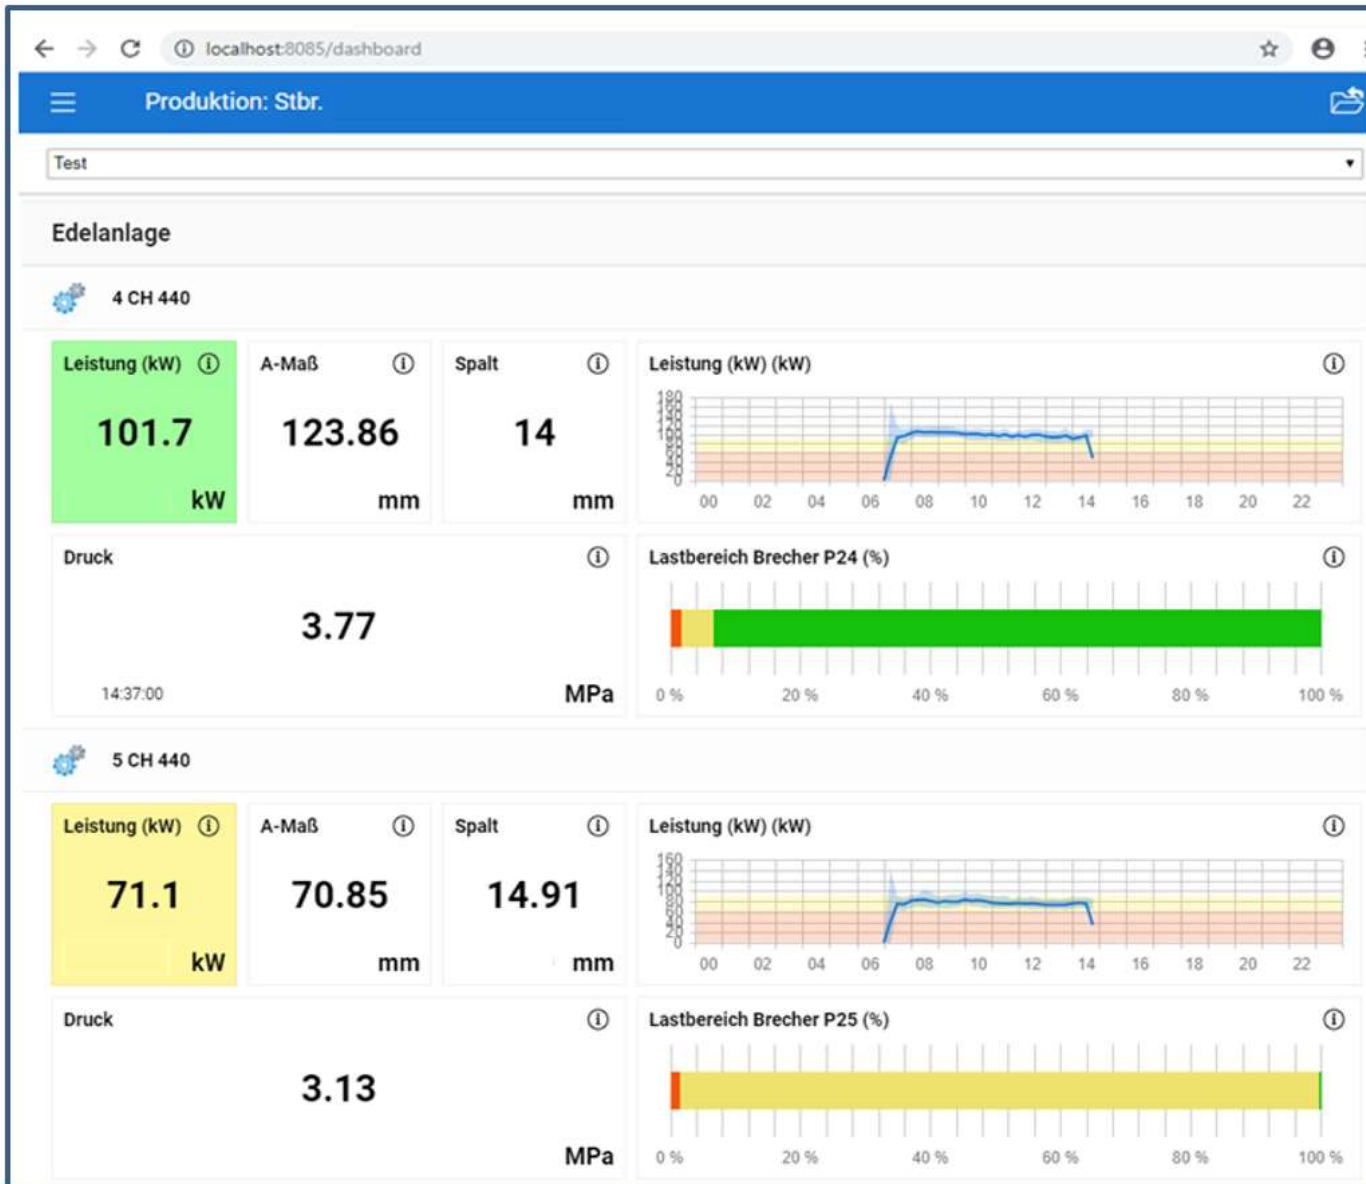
localhost:8085/dashboard

Produktion: Stbr.

Test

Edelanlage

4 CH 440

Leistung (kW) ⓘ
101.7
kW

A-Maß ⓘ
123.86
mm

Spalt ⓘ
14
mm

Leistung (kW) (kW) ⓘ
180 160 140 120 100 80 60 40 20 0
00 02 04 06 08 10 12 14 16 18 20 22

Druck ⓘ
3.77
14:37:00
MPa

Lastbereich Brecher P24 (%) ⓘ
0 % 20 % 40 % 60 % 80 % 100 %

5 CH 440

Leistung (kW) ⓘ
71.1
kW

A-Maß ⓘ
70.85
mm

Spalt ⓘ
14.91
mm

Leistung (kW) (kW) ⓘ
160 140 120 100 80 60 40 20 0
00 02 04 06 08 10 12 14 16 18 20 22

Druck ⓘ
3.13
MPa

Lastbereich Brecher P25 (%) ⓘ
0 % 20 % 40 % 60 % 80 % 100 %